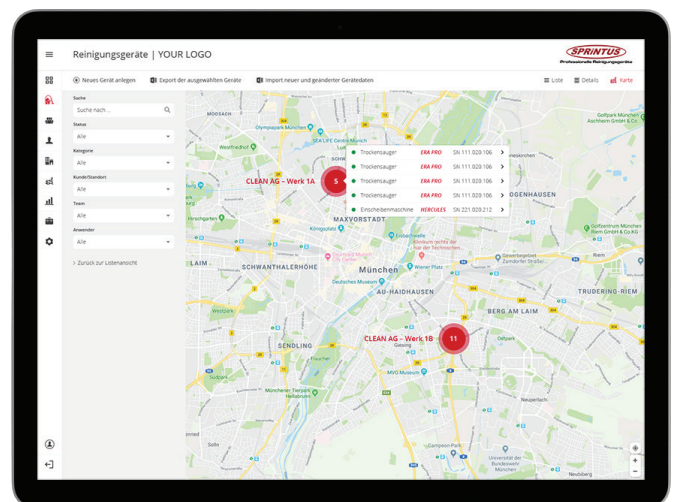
Reinigungsgeräte | YOUR LOGO

SPRINTUS
Professionelle Reinigungsgeräte

Neues Gerät anlegen
Export der ausgewählten Geräte
Import neuer und geänderter Gerätedaten

Liste
Details
Karte

Suche
Suche nach ...

Status
Alle

Kategorie
Alle

Kunde/Standort
Alle

Team
Alle

Anwender
Alle

> Zurück zur Listenansicht

| | | | |
|---|---|---|---|
| Trockensauger | ERA PRO | SN 111.020.106 | > |
| Trockensauger | ERA PRO | SN 111.020.106 | > |
| Trockensauger | ERA PRO | SN 111.020.106 | > |
| Trockensauger | ERA PRO | SN 111.020.106 | > |
| Einscheibenmaschine | HERCULES | SN 221.020.212 | > |

CLEAN AG - Werk 1A
5
CLEAN AG - Werk 1B
11

MOOSACH
Olympiapark München
Westfriedhof
MAXVORSTADT
Königsplatz
SCHWANTHALERHÖHE
LAIM
München
AU-HAIDHAUSEN
Deutsches Museum
Wiener Platz
BOGENHAUSEN
BERG AM LAIM
TRUDERING-RIEM
SENDLING
Westpark
Giesing
Münchener Tierpark Hellabrunn
Golfpark München Aschheim GmbH
Golfzentrum München Riem GmbH & Co. KG
Campeon Park
Universität der Bundeswehr München
Neubiberg
Solln
Englischer Garten
Ostpark